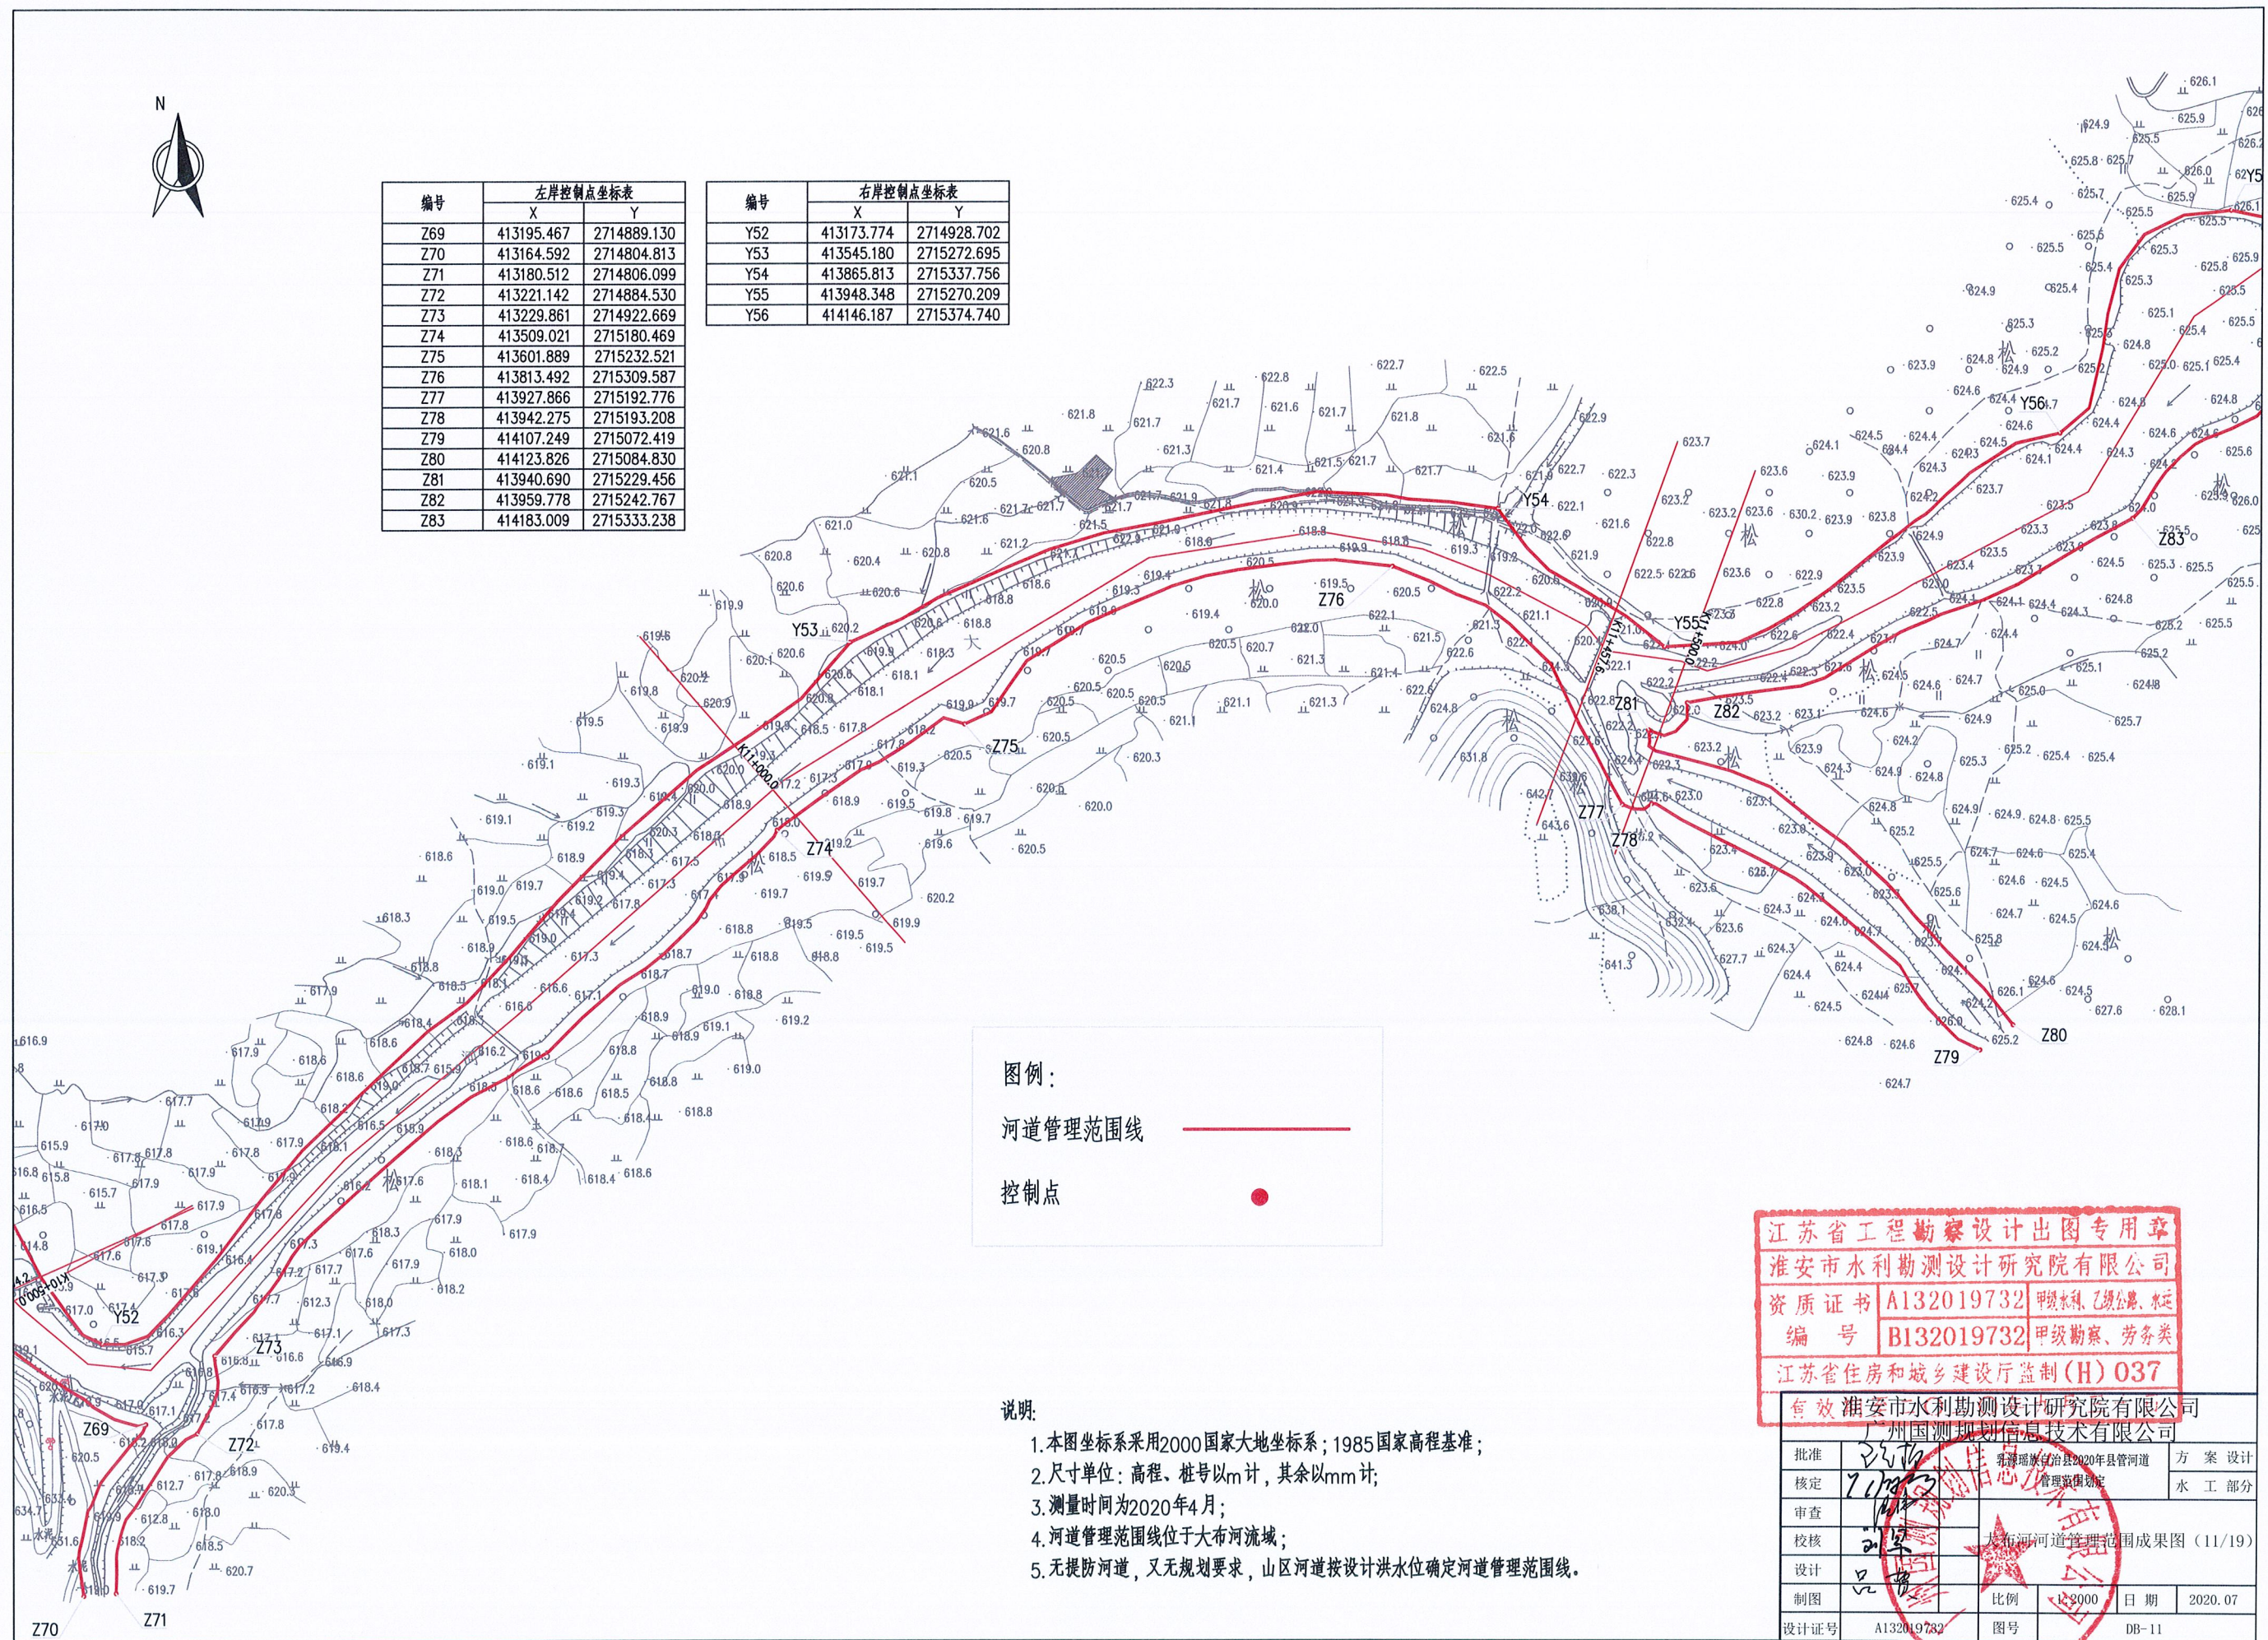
N

| 编号 | 左岸控制点坐标表 X | Y |
|---|---|---|
| Z69 | 413195.467 | 2714889.130 |
| Z70 | 413164.592 | 2714804.813 |
| Z71 | 413180.512 | 2714806.099 |
| Z72 | 413221.142 | 2714884.530 |
| Z73 | 413229.861 | 2714922.669 |
| Z74 | 413509.021 | 2715180.469 |
| Z75 | 413601.889 | 2715232.521 |
| Z76 | 413813.492 | 2715309.587 |
| Z77 | 413927.866 | 2715192.776 |
| Z78 | 413942.275 | 2715193.208 |
| Z79 | 414107.249 | 2715072.419 |
| Z80 | 414123.826 | 2715084.830 |
| Z81 | 413940.690 | 2715229.456 |
| Z82 | 413959.778 | 2715242.767 |
| Z83 | 414183.009 | 2715333.238 |

| 编号 | 右岸控制点坐标表 X | Y |
|---|---|---|
| Y52 | 413173.774 | 2714928.702 |
| Y53 | 413545.180 | 2715272.695 |
| Y54 | 413865.813 | 2715337.756 |
| Y55 | 413948.348 | 2715270.209 |
| Y56 | 414146.187 | 2715374.740 |

Y53 Y54 Y55 Y56 Y52 Z69 Z70 Z71 Z72 Z73 Z74 Z75 Z76 Z77 Z78 Z79 Z80 Z81 Z82 Z83
K11+000.0 K11+457.6 K11+500.0 K10+500.0
大 松

图例：
河道管理范围线
控制点

说明：
1.本图坐标系采用2000国家大地坐标系；1985国家高程基准；
2.尺寸单位：高程、桩号以m计，其余以mm计；
3.测量时间为2020年4月；
4.河道管理范围线位于大布河流域；
5.无提防河道，又无规划要求，山区河道按设计洪水位确定河道管理范围线。

江苏省工程勘察设计出图专用章
淮安市水利勘测设计研究院有限公司
资质证书 A132019732 甲级水利、乙级公路、水运
编号 B132019732 甲级勘察、劳务类
江苏省住房和城乡建设厅监制(H)037
有效

淮安市水利勘测设计研究院有限公司
广州国测规划信息技术有限公司

| 批准 | | 连州市2020年县管河道管理范围划定 | 方案设计 |
|---|---|---|---|
| 核定 | | | 水工部分 |
| 审查 | | | |
| 校核 | | 大布河河道管理范围成果图（11/19） | |
| 设计 | | | |
| 制图 | | 比例 1:2000 | 日期 2020.07 |
| 设计证号 | A132019732 | 图号 | DB-11 |